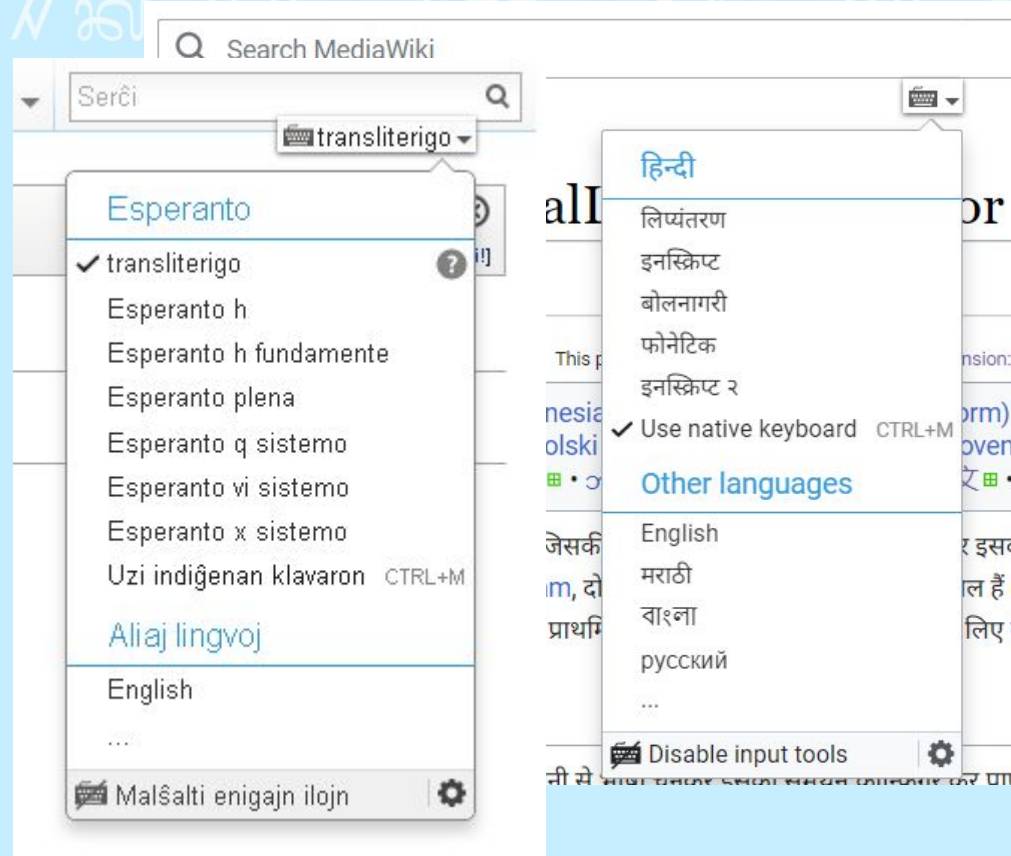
Search MediaWiki

Serĉi

transliterigo

Esperanto

✓ transliterigo

Esperanto h

Esperanto h fundamente

Esperanto plena

Esperanto q sistemo

Esperanto vi sistemo

Esperanto x sistemo

Uzi indiĝenan klavaron CTRL+M

Aliaj lingvoj

English

...

Malŝalti enigajn ilojn

हिन्दी

लिप्यंतरण

इनस्क्रिप्ट

बोलनागरी

फोनेटिक

इनस्क्रिप्ट २

✓ Use native keyboard CTRL+M

Other languages

English

मराठी

বাংলা

русский

...

Disable input tools

alI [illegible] or

This p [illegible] nsion:

nesia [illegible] rm)

olski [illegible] ven

जेसकी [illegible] र इसव

m, दो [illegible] ल हैं

प्राथमि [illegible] लिए

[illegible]